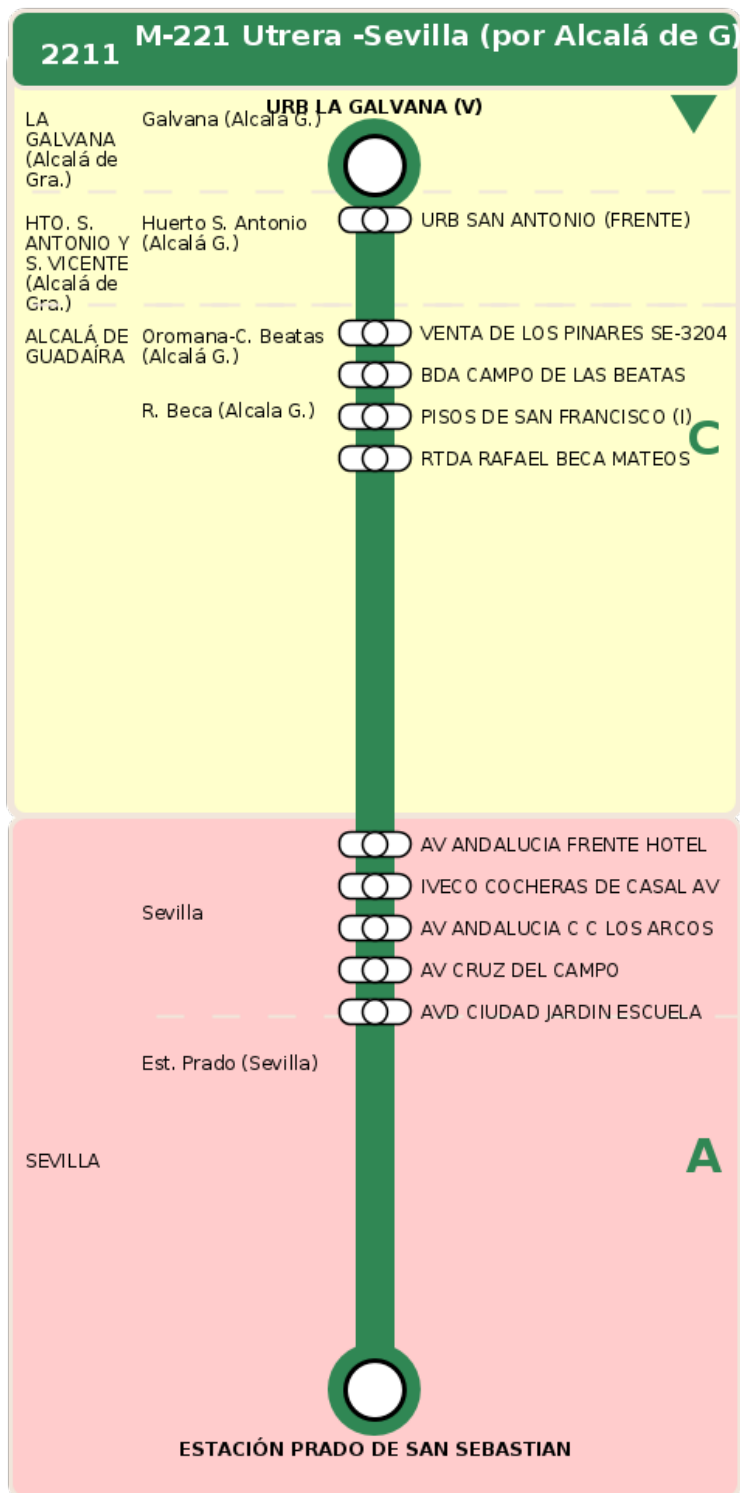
2211 M-221 Utrera -Sevilla (por Alcalá de G)

LA GALVANA (Alcalá de Gra.)

Galvana (Alcala G.)

URB LA GALVANA (V)

HTO. S. ANTONIO Y S. VICENTE (Alcalá de Gra.)

Huerto S. Antonio (Alcalá G.)

URB SAN ANTONIO (FRENTE)

ALCALÁ DE GUADAÍRA

Oromana-C. Beatas (Alcalá G.)

VENTA DE LOS PINARES SE-3204

BDA CAMPO DE LAS BEATAS

R. Beca (Alcala G.)

PISOS DE SAN FRANCISCO (I)

RTDA RAFAEL BECA MATEOS

C

Sevilla

AV ANDALUCIA FRENTE HOTEL

IVECO COCHERAS DE CASAL AV

AV ANDALUCIA C C LOS ARCOS

AV CRUZ DEL CAMPO

AVD CIUDAD JARDIN ESCUELA

Est. Prado (Sevilla)

SEVILLA

A

ESTACIÓN PRADO DE SAN SEBASTIAN